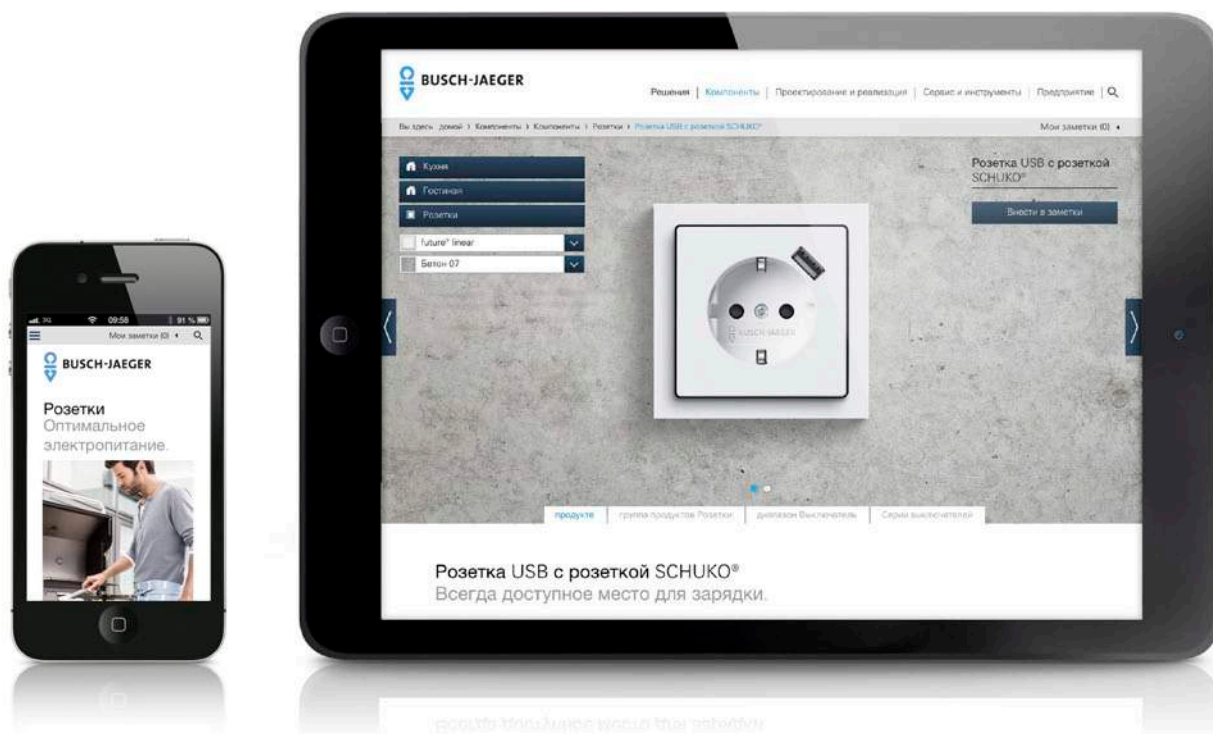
09:58 91 %

Мои заметки (0)

BUSCH-JAEGER

Розетки
Оптимальное электропитание.

BUSCH-JAEGER

Решения | Компоненты | Проектирование и реализация | Сервис и инструменты | Предприятие

Вы здесь: домой › Компоненты › Компоненты › Розетки › Розетка USB с розеткой SCHUKO®

Мои заметки (0)

Кухня
Гостиная
Розетки

future® linear
Бетон 07

Розетка USB с розеткой SCHUKO®

Внести в заметки

BUSCH-JAEGER

продукте | группа продуктов Розетки | диапазон Выключатель | Серии выключателей

Розетка USB с розеткой SCHUKO®
Всегда доступное место для зарядки.